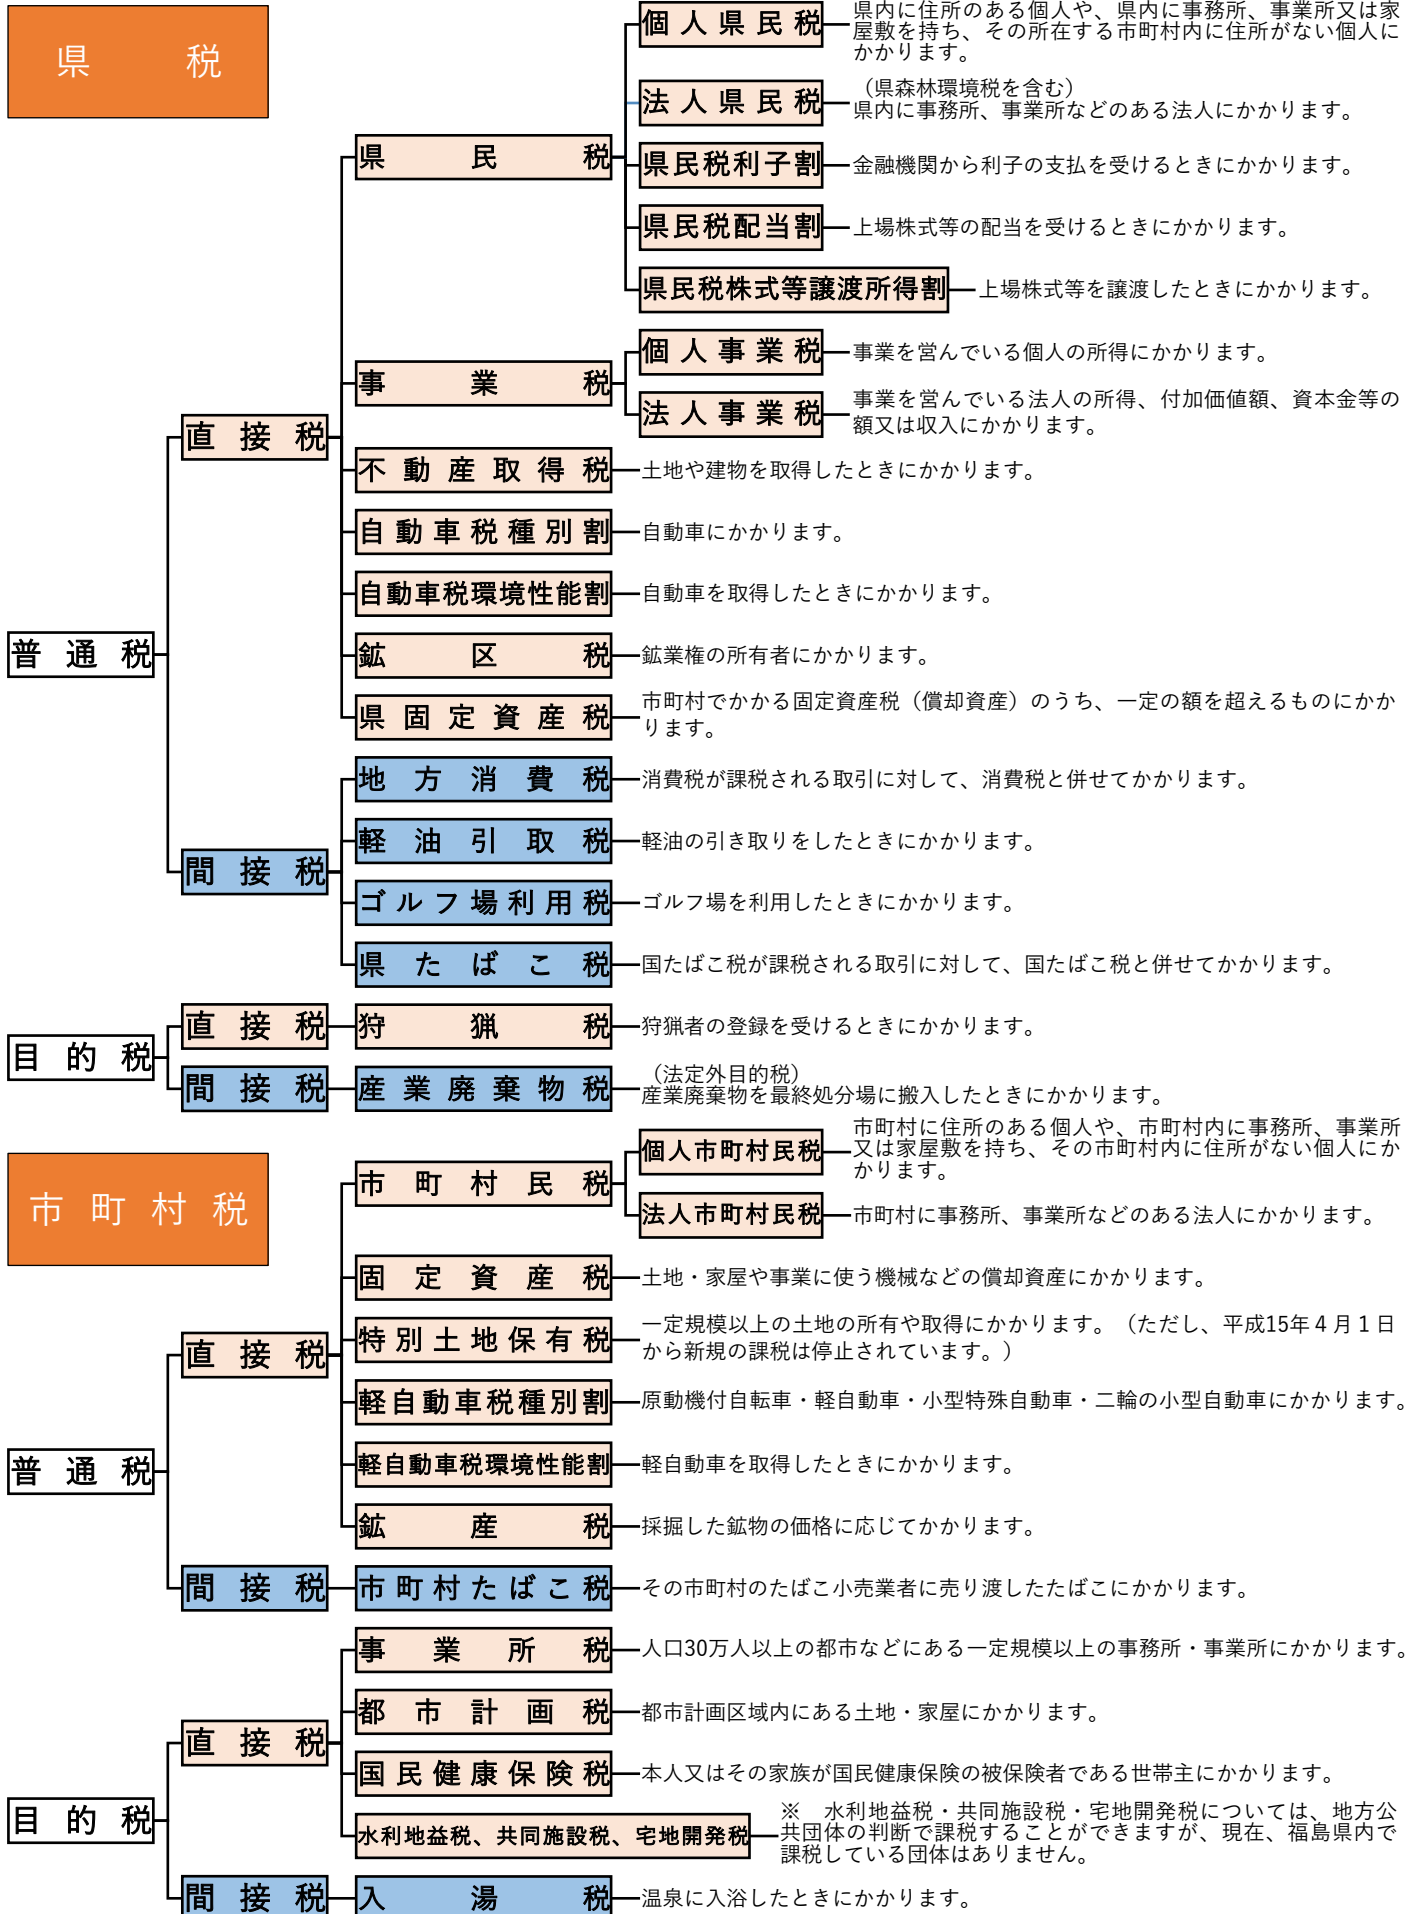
県　税

普通税

直接税

県民税

個人県民税　県内に住所のある個人や、県内に事務所、事業所又は家屋敷を持ち、その所在する市町村内に住所がない個人にかかります。

法人県民税　（県森林環境税を含む）県内に事務所、事業所などのある法人にかかります。

県民税利子割　金融機関から利子の支払を受けるときにかかります。

県民税配当割　上場株式等の配当を受けるときにかかります。

県民税株式等譲渡所得割　上場株式等を譲渡したときにかかります。

事業税

個人事業税　事業を営んでいる個人の所得にかかります。

法人事業税　事業を営んでいる法人の所得、付加価値額、資本金等の額又は収入にかかります。

不動産取得税　土地や建物を取得したときにかかります。

自動車税種別割　自動車にかかります。

自動車税環境性能割　自動車を取得したときにかかります。

鉱区税　鉱業権の所有者にかかります。

県固定資産税　市町村でかかる固定資産税（償却資産）のうち、一定の額を超えるものにかかります。

間接税

地方消費税　消費税が課税される取引に対して、消費税と併せてかかります。

軽油引取税　軽油の引き取りをしたときにかかります。

ゴルフ場利用税　ゴルフ場を利用したときにかかります。

県たばこ税　国たばこ税が課税される取引に対して、国たばこ税と併せてかかります。

目的税

直接税

狩猟税　狩猟者の登録を受けるときにかかります。

間接税

産業廃棄物税　（法定外目的税）産業廃棄物を最終処分場に搬入したときにかかります。

市町村税

普通税

直接税

市町村民税

個人市町村民税　市町村に住所のある個人や、市町村内に事務所、事業所又は家屋敷を持ち、その市町村内に住所がない個人にかかります。

法人市町村民税　市町村に事務所、事業所などのある法人にかかります。

固定資産税　土地・家屋や事業に使う機械などの償却資産にかかります。

特別土地保有税　一定規模以上の土地の所有や取得にかかります。（ただし、平成15年４月１日から新規の課税は停止されています。）

軽自動車税種別割　原動機付自転車・軽自動車・小型特殊自動車・二輪の小型自動車にかかります。

軽自動車税環境性能割　軽自動車を取得したときにかかります。

鉱産税　採掘した鉱物の価格に応じてかかります。

間接税

市町村たばこ税　その市町村のたばこ小売業者に売り渡したたばこにかかります。

目的税

直接税

事業所税　人口30万人以上の都市などにある一定規模以上の事務所・事業所にかかります。

都市計画税　都市計画区域内にある土地・家屋にかかります。

国民健康保険税　本人又はその家族が国民健康保険の被保険者である世帯主にかかります。

水利地益税、共同施設税、宅地開発税　※　水利地益税・共同施設税・宅地開発税については、地方公共団体の判断で課税することができますが、現在、福島県内で課税している団体はありません。

間接税

入湯税　温泉に入浴したときにかかります。